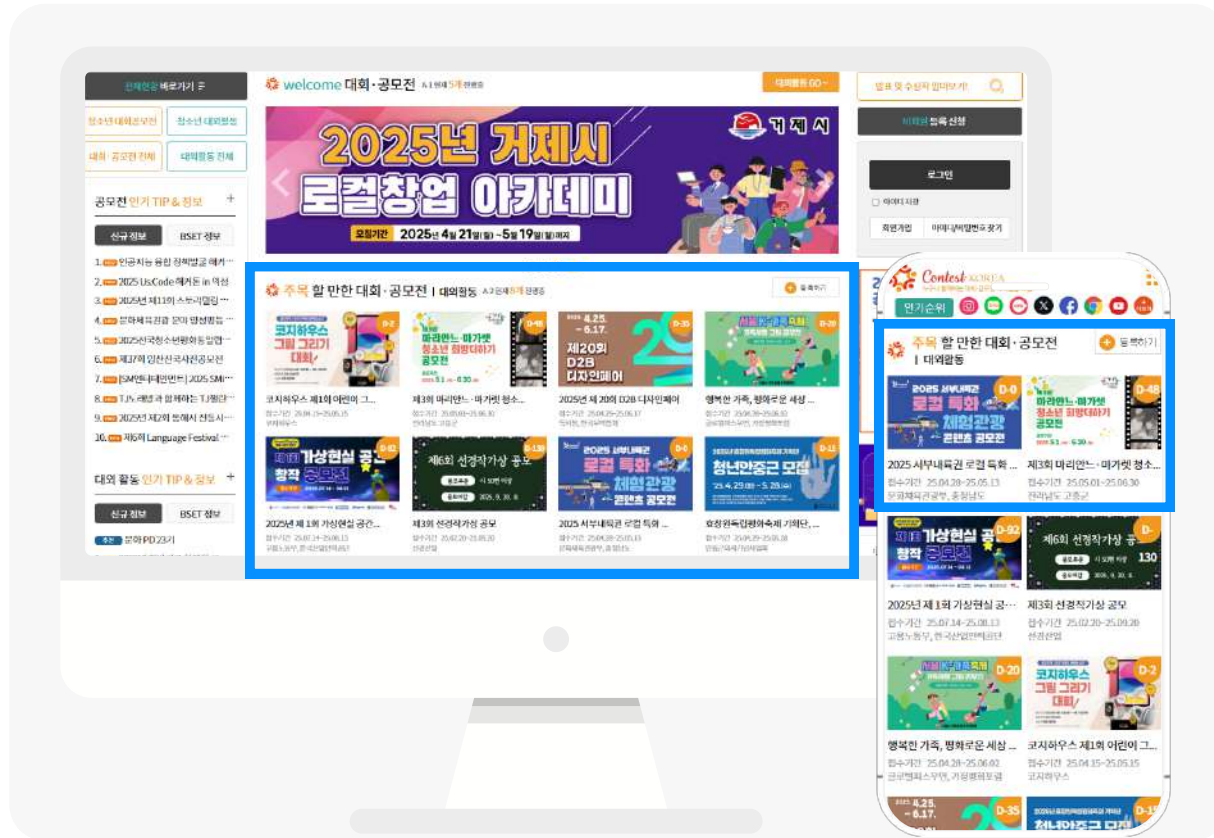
전체현황 바로가기

welcome 대회·공모전

대외활동 GO

청소년 대회공모전
청소년 대외활동
대회·공모전 전체
대외활동 전체

2025년 거제시
로컬창업 아카데미
모집기간 2025년 4월 21일(월) ~ 5월 19일(월)까지
거제시

공모전 인기 TIP & 정보 +
신규 정보
BSET 정보
1. 인공지능 융합 ...
2. 2025 Us.Code 해커톤 in 역삼
3. 2025년 제11회 스토리텔링 ...
4. 문화체육관광 ...
5. 2025산업청소년 ...
6. 제37회 ...
7. [SM엔터테인먼트] 2025 SM ...
8. TJ노래방 ...
9. 2025년 제2회 ...
10. 제6회 Language Festival ...

대외 활동 인기 TIP & 정보 +
신규 정보
BSET 정보
문화PD 23기

로그인
회원가입
아이디/비밀번호 찾기

주목 할 만한 대회·공모전 | 대외활동
등록하기

코지하우스 그림 그리기 대회!
D-2
코지하우스 제1회 어린이 그...
접수기간 25.04.15~25.05.15
코지하우스

마라톤··마가렛 청소년 희망더하기 공모전
D-48
제3회 마리안느·마가렛 청소...
접수기간 25.05.01~25.06.30
전라남도 고흥군

제20회 D2B 디자인페어
D-35
2025년 제 20회 D2B 디자인페어

행복한 가족, 평화로운 세상 ...
D-20

가상현실 공모전 창작
D-92
2025년 제 1회 가상현실 공간...

제6회 선경작가상 공모
D-130
제3회 선경작가상 공모

2025 서부내륙권 로컬 특화 체험관광 콘텐츠 공모전
D-0
2025 서부내륙권 로컬 특화 ...

청년안중근 모집
D-13
효창원독립유공자축제 기획단, ...

Contest KOREA
인기순위
주목 할 만한 대회·공모전
| 대외활동
등록하기

2025 서부내륙권 로컬 특화 체험관광 콘텐츠 공모전
D-0
2025 서부내륙권 로컬 특화 ...
접수기간 25.04.28~25.05.13
문화체육관광부, 충청남도

청소년 희망더하기 공모전
D-48
제3회 마리안느·마가렛 청소...
접수기간 25.05.01~25.06.30
전라남도 고흥군

가상현실 공모전 창작
D-92
2025년 제 1회 가상현실 공...
접수기간 25.07.14~25.08.13
고용노동부, 한국산업인력공단

제6회 선경작가상 공
130
제3회 선경작가상 공모
접수기간 25.02.20~25.09.20
선경갤럭

D-20
행복한 가족, 평화로운 세상 ...
접수기간 25.04.28~25.06.02

코지하우스 그림 그리기 대회!
D-2
코지하우스 제1회 어린이 그...
접수기간 25.04.15~25.05.15
코지하우스

D-35
D-13